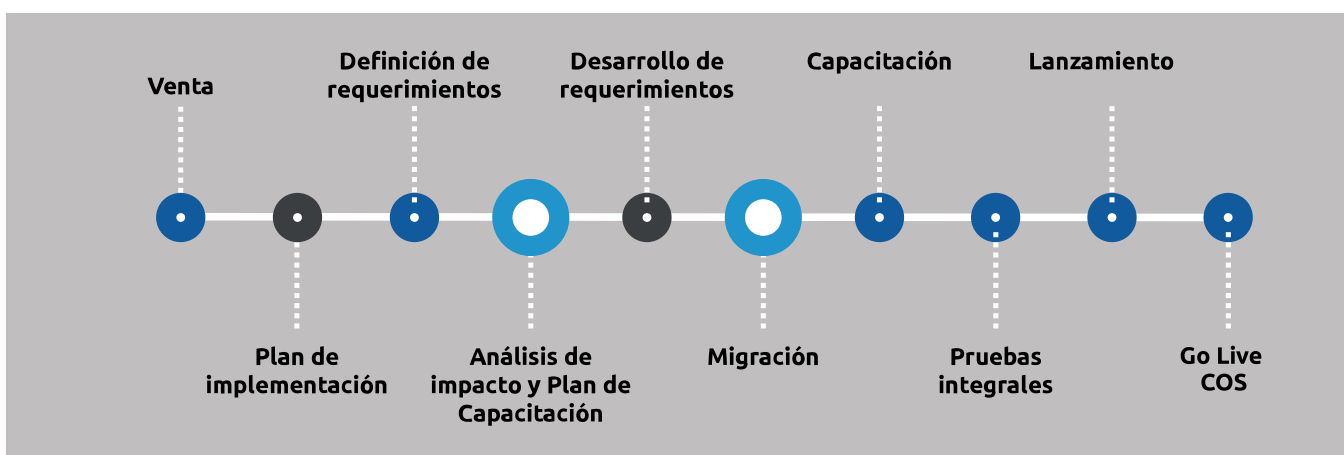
Venta

Plan de implementación

Definición de requerimientos

Análisis de impacto y Plan de Capacitación

Desarrollo de requerimientos

Migración

Capacitación

Pruebas integrales

Lanzamiento

Go Live COS